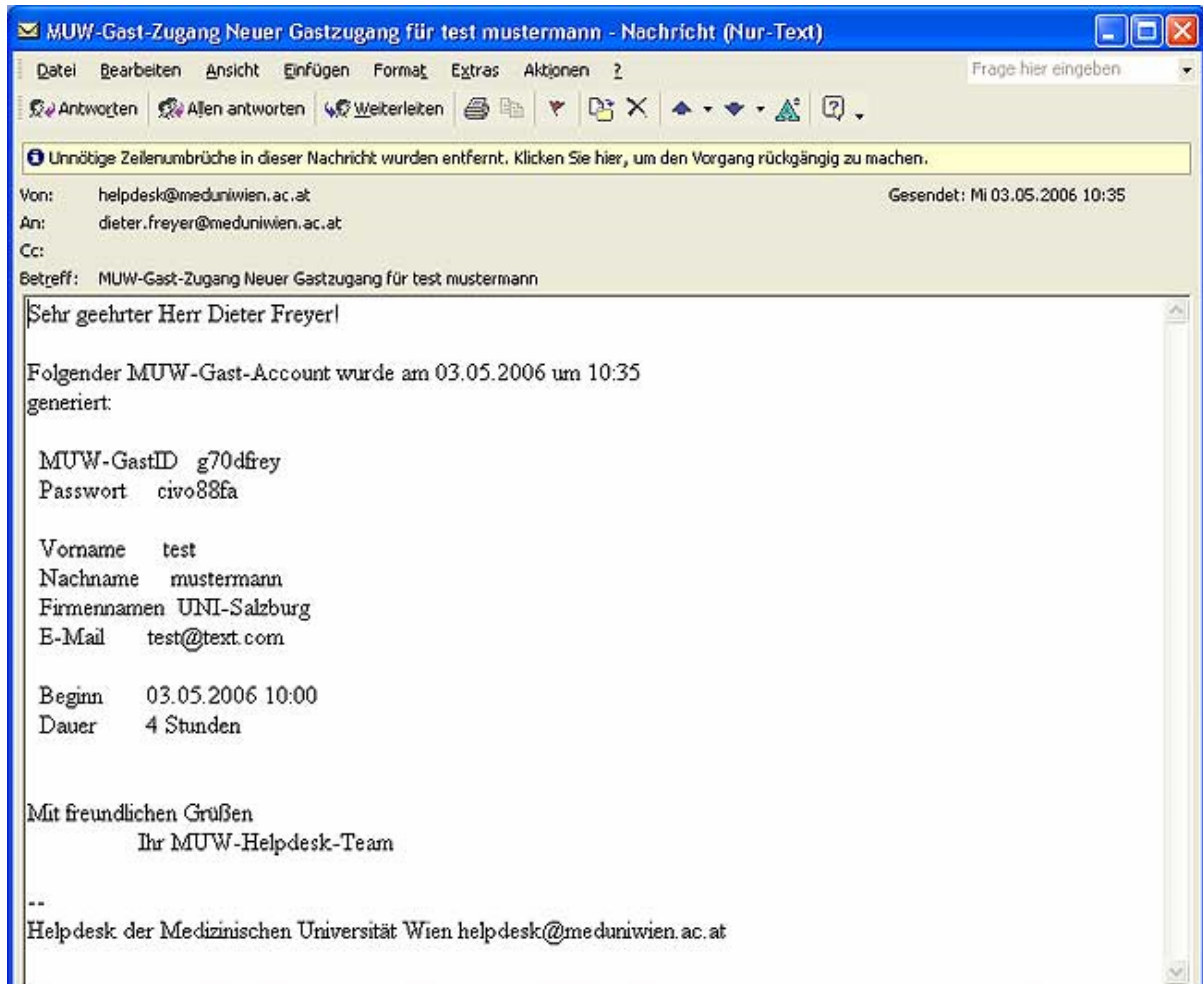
MUW-Gast-Zugang Neuer Gastzugang für test mustermann - Nachricht (Nur-Text)

Datei Bearbeiten Ansicht Einfügen Format Extras Aktionen ?

Frage hier eingeben

Antworten Allen antworten Weiterleiten

Unnötige Zeilenumbrüche in dieser Nachricht wurden entfernt. Klicken Sie hier, um den Vorgang rückgängig zu machen.

Von: helpdesk@meduniwien.ac.at
Gesendet: Mi 03.05.2006 10:35
An: dieter.freyer@meduniwien.ac.at
Cc:
Betreff: MUW-Gast-Zugang Neuer Gastzugang für test mustermann

Sehr geehrter Herr Dieter Freyer!

Folgender MUW-Gast-Account wurde am 03.05.2006 um 10:35 generiert:

MUW-GastID g70dfrey
Passwort civo88fa

Vorname test
Nachname mustermann
Firmennamen UNI-Salzburg
E-Mail test@text.com

Beginn 03.05.2006 10:00
Dauer 4 Stunden

Mit freundlichen Grüßen
Ihr MUW-Helpdesk-Team

--
Helpdesk der Medizinischen Universität Wien helpdesk@meduniwien.ac.at